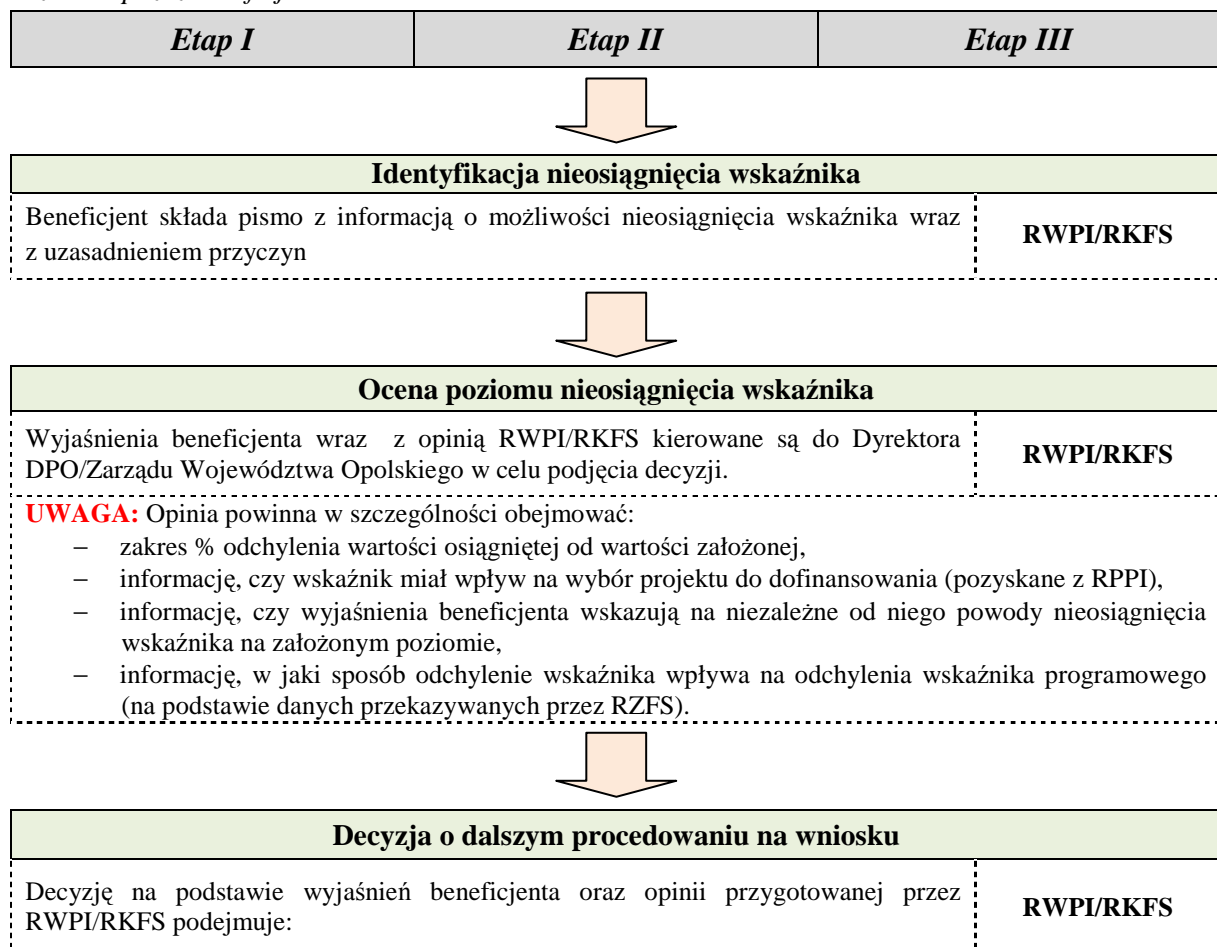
| Etap I | Etap II | Etap III |
|---|---|---|

**Identyfikacja nieosiągnięcia wskaźnika**

| Beneficjent składa pismo z informacją o możliwości nieosiągnięcia wskaźnika wraz z uzasadnieniem przyczyn | RWPI/RKFS |
|---|---|

**Ocena poziomu nieosiągnięcia wskaźnika**

| Wyjaśnienia beneficjenta wraz z opinią RWPI/RKFS kierowane są do Dyrektora DPO/Zarządu Województwa Opolskiego w celu podjęcia decyzji. | RWPI/RKFS |
|---|---|

UWAGA: Opinia powinna w szczególności obejmować:
– zakres % odchylenia wartości osiągniętej od wartości założonej,
– informację, czy wskaźnik miał wpływ na wybór projektu do dofinansowania (pozyskane z RPPI),
– informację, czy wyjaśnienia beneficjenta wskazują na niezależne od niego powody nieosiągnięcia wskaźnika na założonym poziomie,
– informację, w jaki sposób odchylenie wskaźnika wpływa na odchylenia wskaźnika programowego (na podstawie danych przekazywanych przez RZFS).

**Decyzja o dalszym procedowaniu na wniosku**

| Decyzję na podstawie wyjaśnień beneficjenta oraz opinii przygotowanej przez RWPI/RKFS podejmuje: | RWPI/RKFS |
|---|---|